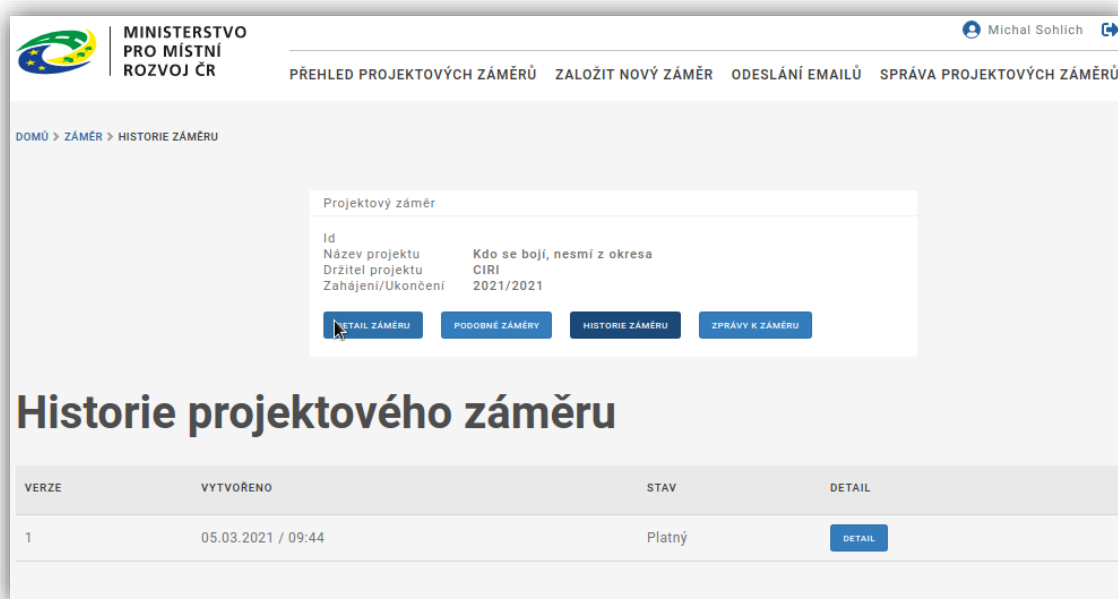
MINISTERSTVO PRO MÍSTNÍ ROZVOJ ČR

Michal Sohlich

PŘEHLED PROJEKTOVÝCH ZÁMĚRŮ ZALOŽIT NOVÝ ZÁMĚR ODESLÁNÍ EMAILŮ SPRÁVA PROJEKTOVÝCH ZÁMĚRŮ

DOMŮ > ZÁMĚR > HISTORIE ZÁMĚRU

Projektový záměr

Id
Název projektu Kdo se bojí, nesmí z okresa
Držitel projektu CIRI
Zahájení/Ukončení 2021/2021

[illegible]ETAIL ZÁMĚRU PODOBNÉ ZÁMĚRY HISTORIE ZÁMĚRU ZPRÁVY K ZÁMĚRU

Historie projektového záměru

| VERZE | VYTVOŘENO | STAV | DETAIL |
|---|---|---|---|
| 1 | 05.03.2021 / 09:44 | Platný | DETAIL |